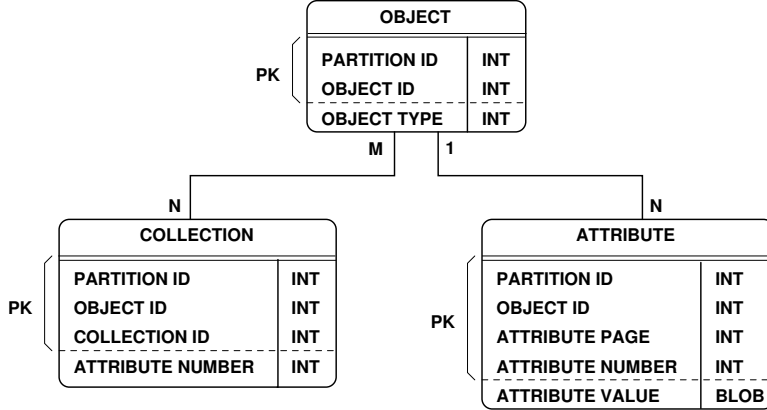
OBJECT

| PARTITION ID | INT |
|---|---|
| OBJECT ID | INT |
| OBJECT TYPE | INT |

PK

M

1

N

N

COLLECTION

| PARTITION ID | INT |
|---|---|
| OBJECT ID | INT |
| COLLECTION ID | INT |
| ATTRIBUTE NUMBER | INT |

PK

ATTRIBUTE

| PARTITION ID | INT |
|---|---|
| OBJECT ID | INT |
| ATTRIBUTE PAGE | INT |
| ATTRIBUTE NUMBER | INT |
| ATTRIBUTE VALUE | BLOB |

PK